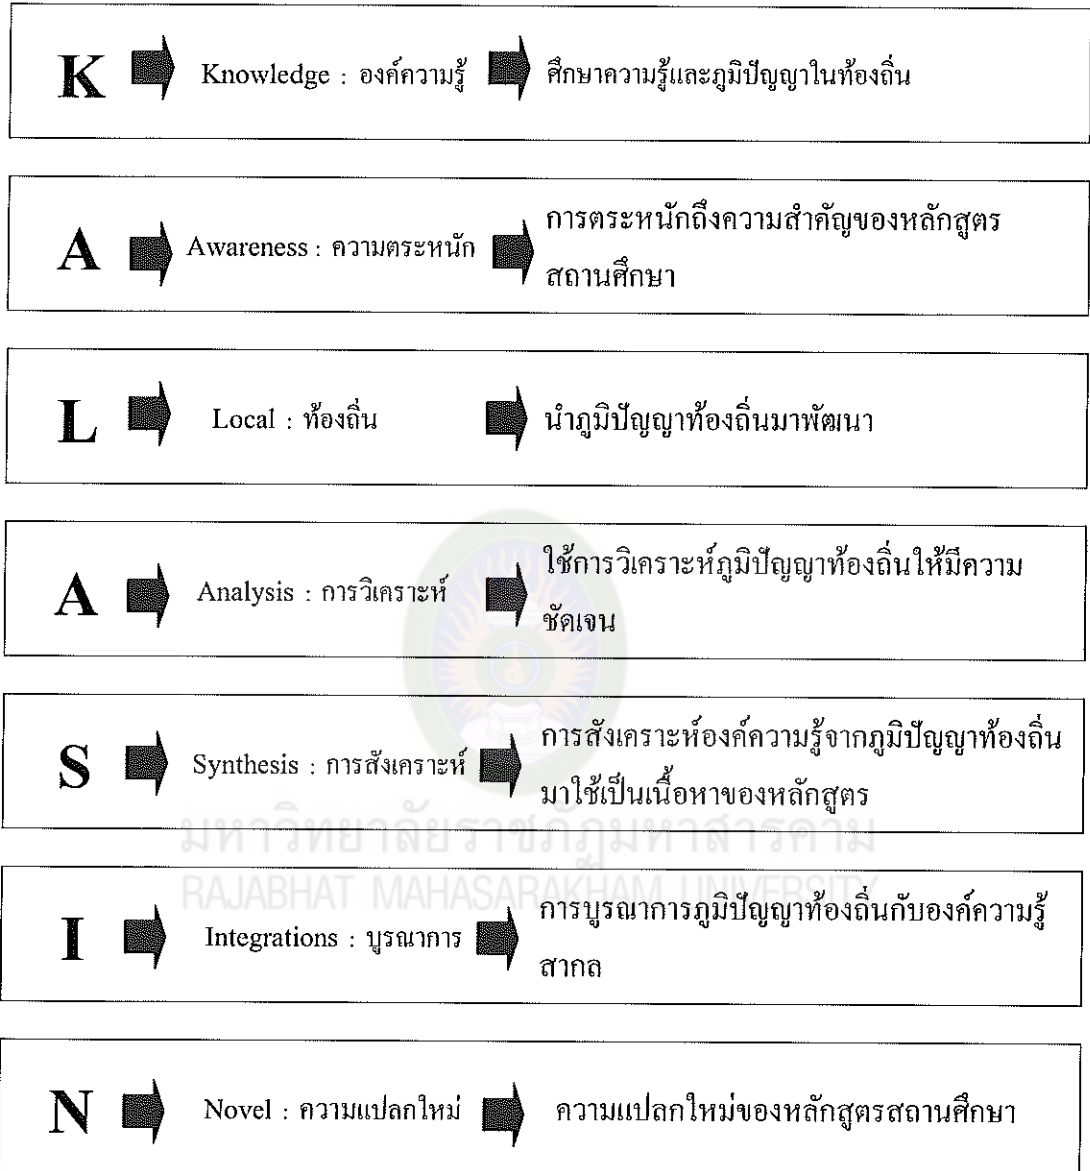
K Knowledge : องค์ความรู้ ศึกษาความรู้และภูมิปัญญาในท้องถิ่น

A Awareness : ความตระหนัก การตระหนักถึงความสำคัญของหลักสูตรสถานศึกษา

L Local : ท้องถิ่น นำภูมิปัญญาท้องถิ่นมาพัฒนา

A Analysis : การวิเคราะห์ ใช้การวิเคราะห์ภูมิปัญญาท้องถิ่นให้มีความชัดเจน

S Synthesis : การสังเคราะห์ การสังเคราะห์องค์ความรู้จากภูมิปัญญาท้องถิ่นมาใช้เป็นเนื้อหาของหลักสูตร

มหาวิทยาลัยราชภัฏมหาสารคาม
RAJABHAT MAHASARAKHAM UNIVERSITY

I Integrations : บูรณาการ การบูรณาการภูมิปัญญาท้องถิ่นกับองค์ความรู้สากล

N Novel : ความแปลกใหม่ ความแปลกใหม่ของหลักสูตรสถานศึกษา